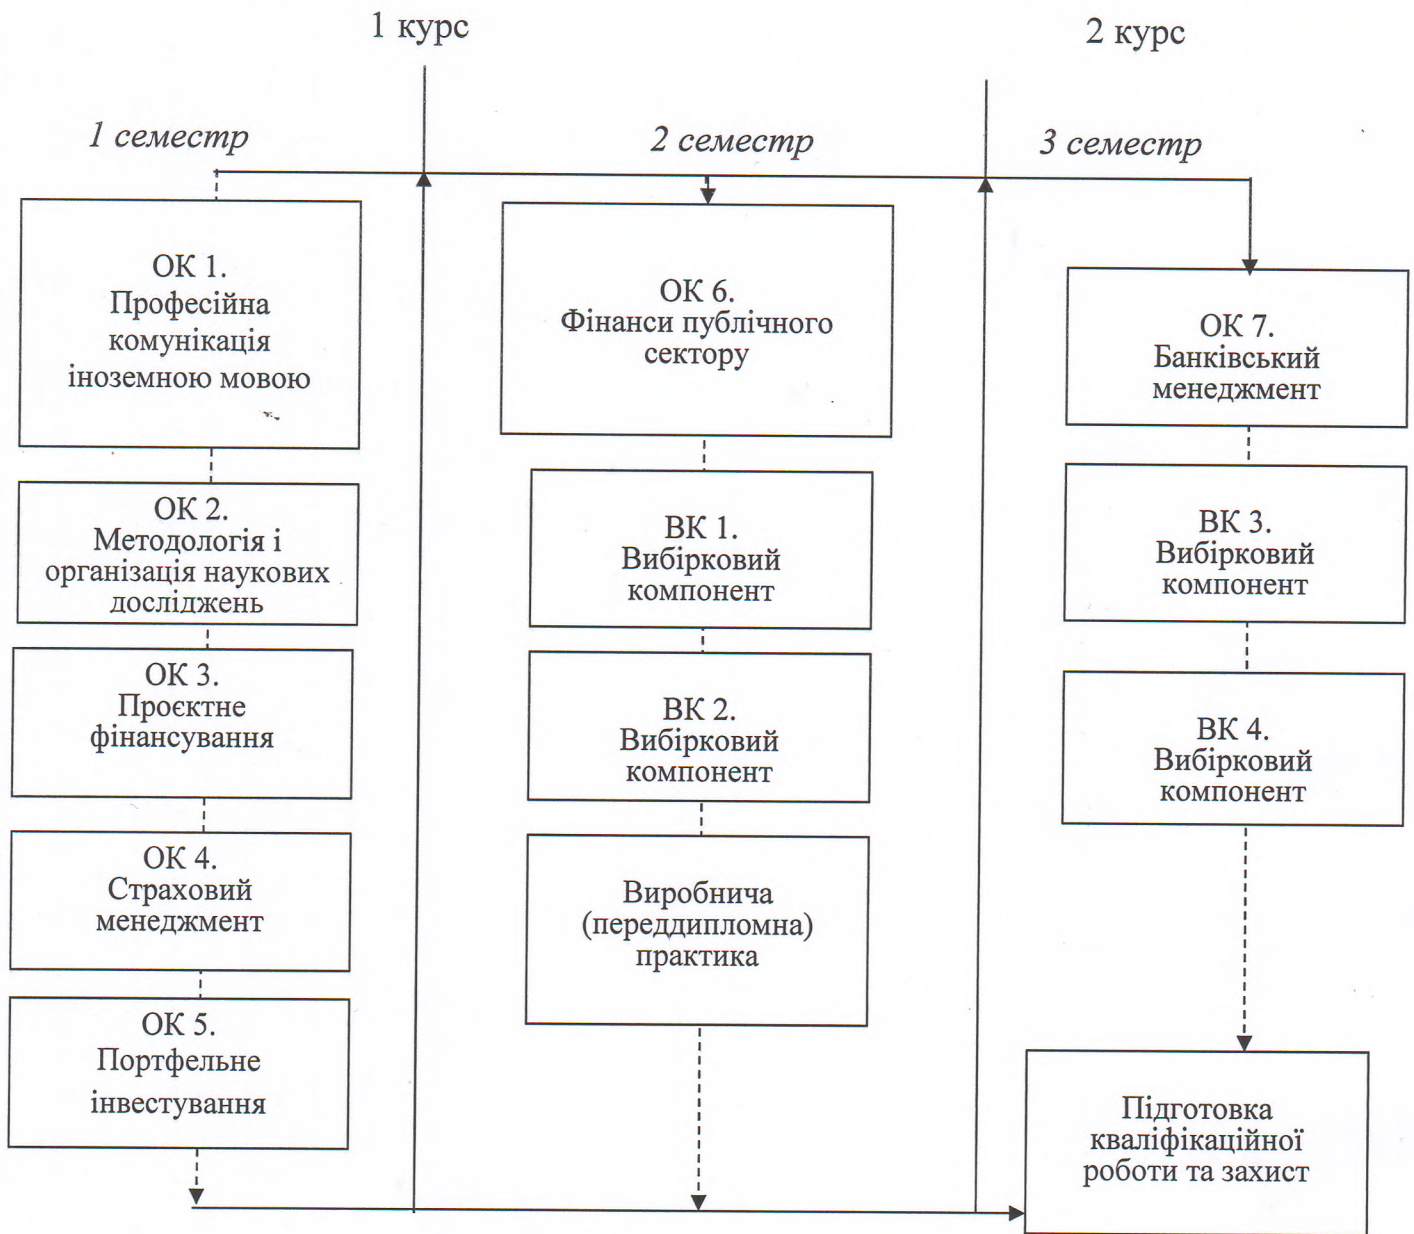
1 курс

2 курс

1 семестр

2 семестр

3 семестр

ОК 1. Професійна комунікація іноземною мовою

ОК 2. Методологія і організація наукових досліджень

ОК 3. Проєктне фінансування

ОК 4. Страховий менеджмент

ОК 5. Портфельне інвестування

ОК 6. Фінанси публічного сектору

ВК 1. Вибірковий компонент

ВК 2. Вибірковий компонент

Виробнича (переддипломна) практика

ОК 7. Банківський менеджмент

ВК 3. Вибірковий компонент

ВК 4. Вибірковий компонент

Підготовка кваліфікаційної роботи та захист